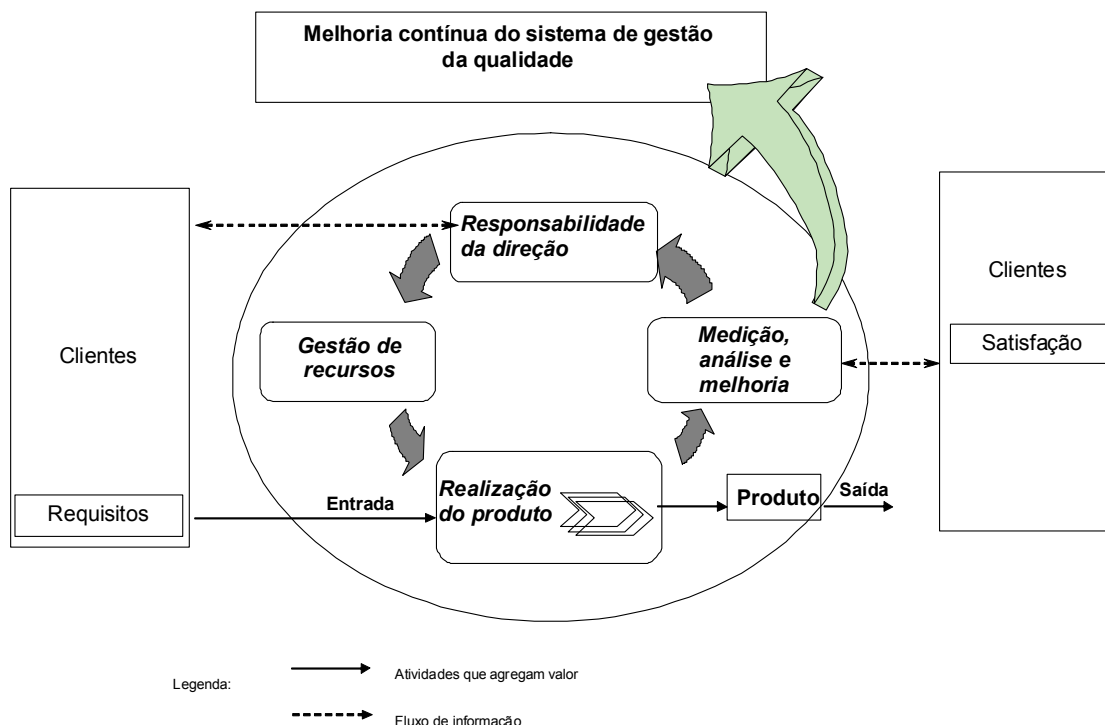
Melhoria contínua do sistema de gestão da qualidade

Responsabilidade da direção

Clientes

Clientes

Satisfação

Gestão de recursos

Medição, análise e melhoria

Requisitos

Entrada

Realização do produto

Produto

Saída

Legenda:

Atividades que agregam valor

Fluxo de informação